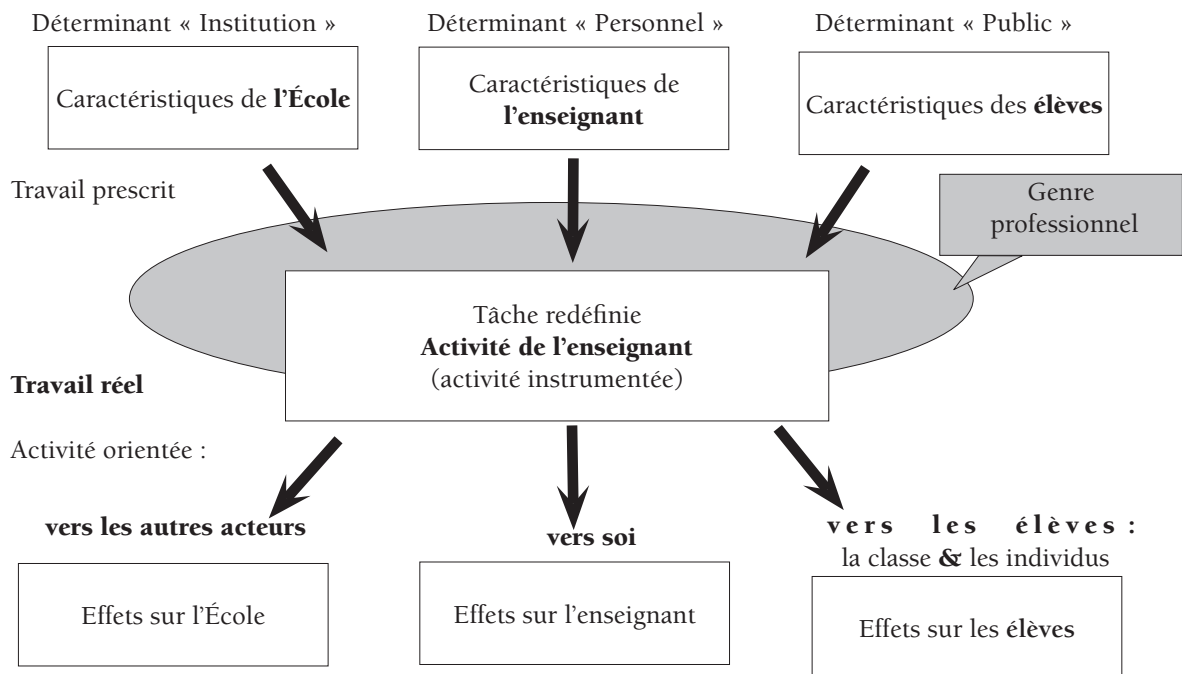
Déterminant « Institution »

Caractéristiques de l'École

Déterminant « Personnel »

Caractéristiques de l'enseignant

Déterminant « Public »

Caractéristiques des élèves

Travail prescrit

Genre professionnel

Tâche redéfinie
Activité de l'enseignant
(activité instrumentée)

Travail réel

Activité orientée :

vers les autres acteurs

Effets sur l'École

vers soi

Effets sur l'enseignant

vers les élèves :
la classe & les individus

Effets sur les élèves